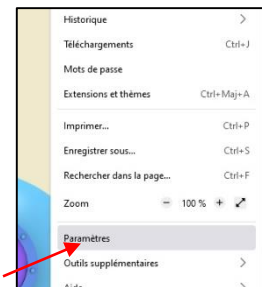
Historique >
Téléchargements Ctrl+J
Mots de passe
Extensions et thèmes Ctrl+Maj+A
Imprimer... Ctrl+P
Enregistrer sous... Ctrl+S
Rechercher dans la page... Ctrl+F
Zoom − 100 % +
Paramètres
Outils supplémentaires >
Aide >